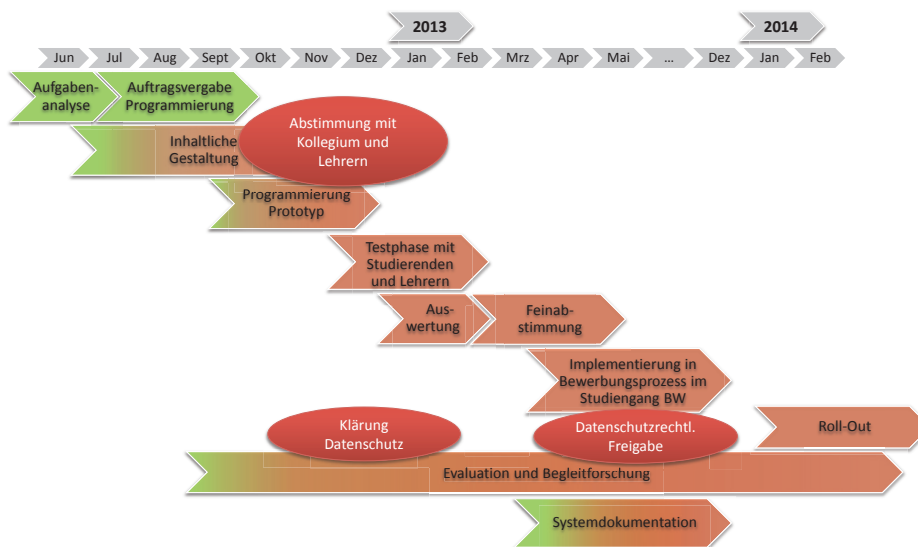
2013

2014

Jun
Jul
Aug
Sept
Okt
Nov
Dez
Jan
Feb
Mrz
Apr
Mai
…
Dez
Jan
Feb

Aufgabenanalyse

Auftragsvergabe Programmierung

Inhaltliche Gestaltung

Abstimmung mit Kollegium und Lehrern

Programmierung Prototyp

Testphase mit Studierenden und Lehrern

Auswertung

Feinabstimmung

Implementierung in Bewerbungsprozess im Studiengang BW

Klärung Datenschutz

Datenschutzrechtl. Freigabe

Roll-Out

Evaluation und Begleitforschung

Systemdokumentation